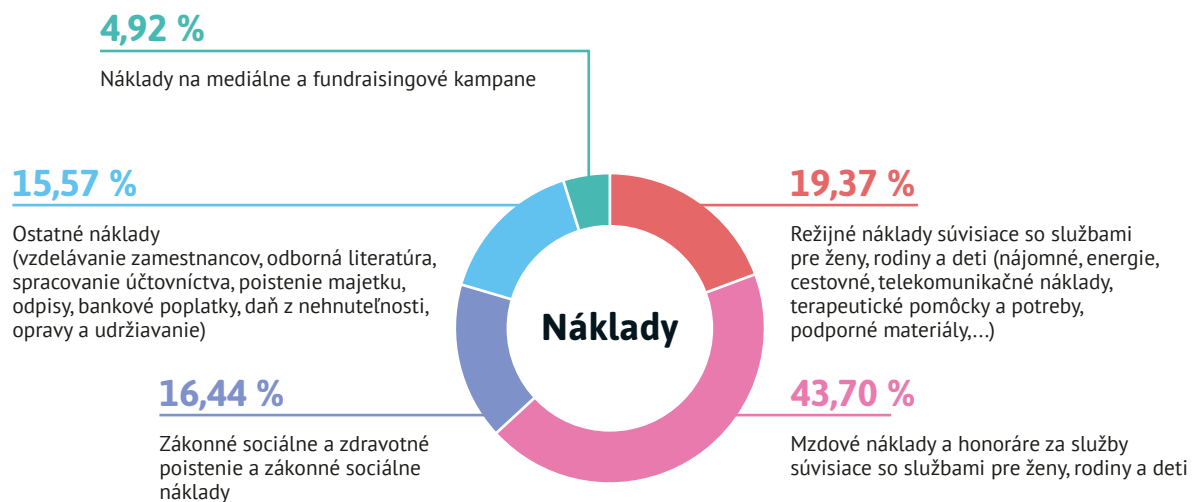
4,92 %

Náklady na mediálne a fundraisingové kampane

15,57 %

Ostatné náklady
(vzdelávanie zamestnancov, odborná literatúra, spracovanie účtovníctva, poistenie majetku, odpisy, bankové poplatky, daň z nehnuteľnosti, opravy a udržiavanie)

19,37 %

Režijné náklady súvisiace so službami pre ženy, rodiny a deti (nájomné, energie, cestovné, telekomunikačné náklady, terapeutické pomôcky a potreby, podporné materiály,...)

Náklady

16,44 %

Zákonné sociálne a zdravotné poistenie a zákonné sociálne náklady

43,70 %

Mzdové náklady a honoráre za služby súvisiace so službami pre ženy, rodiny a deti